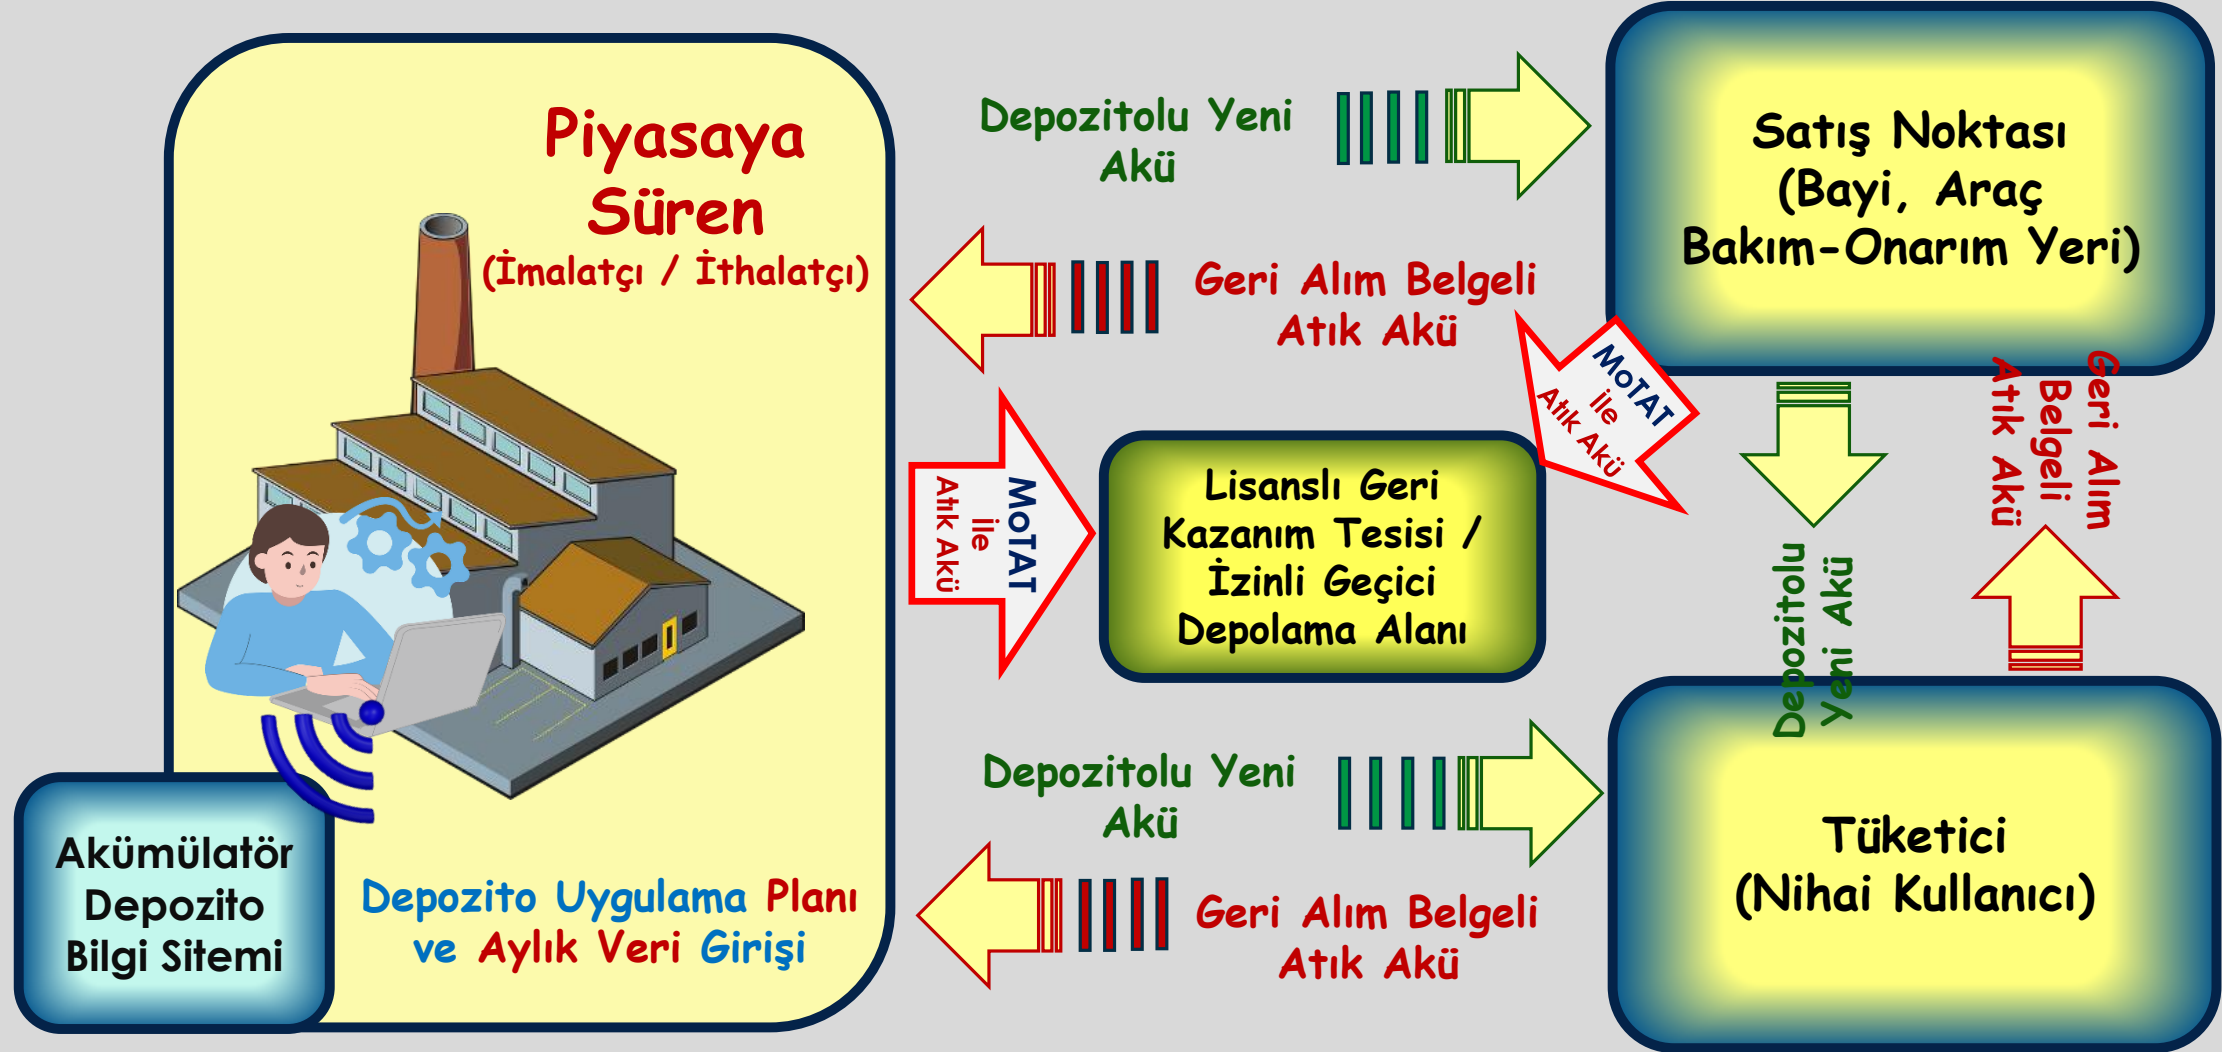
Piyasaya Süren
(İmalatçı / İthalatçı)

Depozitolu Yeni Akü

Satış Noktası (Bayi, Araç Bakım-Onarım Yeri)

Geri Alım Belgeli Atık Akü

MoTAT ile Atık Akü

MoTAT ile Atık Akü

Lisanslı Geri Kazanım Tesisi / İzinli Geçici Depolama Alanı

Depozitolu Yeni Akü

Geri Alım Belgeli Atık Akü

Depozitolu Yeni Akü

Tüketici (Nihai Kullanıcı)

Geri Alım Belgeli Atık Akü

Akümülatör Depozito Bilgi Sitemi

Depozito Uygulama Planı ve Aylık Veri Girişi